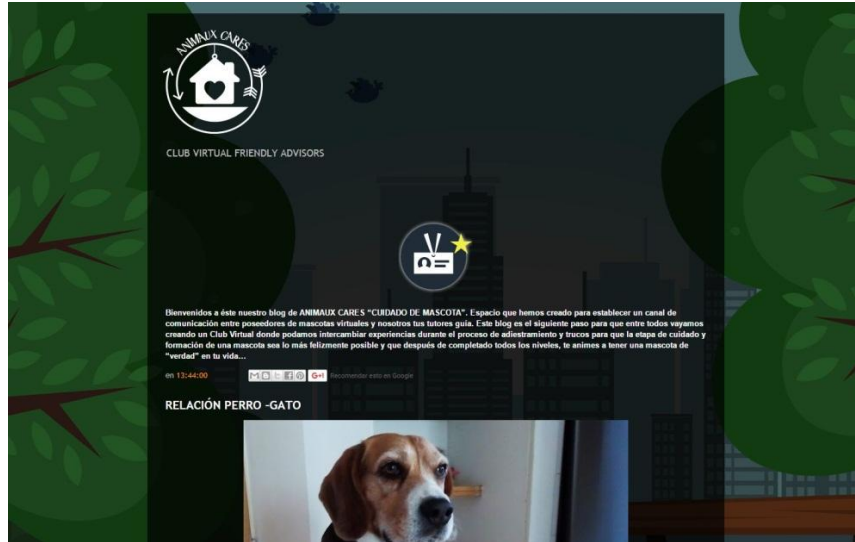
ANIMAUX CARES

CLUB VIRTUAL FRIENDLY ADVISORS

Bienvenidos a éste nuestro blog de ANIMAUX CARES "CUIDADO DE MASCOTA". Espacio que hemos creado para establecer un canal de comunicación entre poseedores de mascotas virtuales y nosotros tus tutores guía. Este blog es el siguiente paso para que entre todos vayamos creando un Club Virtual donde podamos intercambiar experiencias durante el proceso de adiestramiento y trucos para que la etapa de cuidado y formación de una mascota sea lo más felizmente posible y que después de completado todos los niveles, te animes a tener una mascota de "verdad" en tu vida...

en 13:44:00

G+1 Recomendar esto en Google

RELACIÓN PERRO -GATO